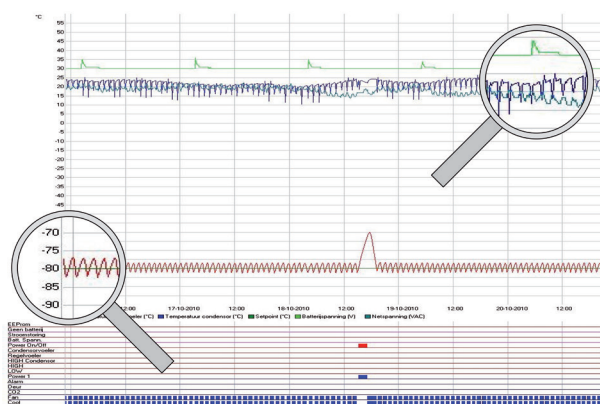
°C
55
50
45
40
35
30
25
20
15
10
5
0
-5
-10
-15
-20
-25
-30
-35
-40
-45

-70
-75
-80
-85
-90

12:00
17-10-2010
12:00
18-10-2010
12:00
19-10-2010
12:00
20-10-2010
12:00

voeler (°C) Temperatuur condensor (°C) Setpoint (°C) Batterijspanning (V) Netspanning (VAC)

EEProm
Geen batterij
Stroomstoring
Batt. Spann.
Power On/Off
Condensorvoeler
Regelvoeler
HIGH Condensor
HIGH
LOW
Power 1
Alarm
Deur
CO2
Can
Cool